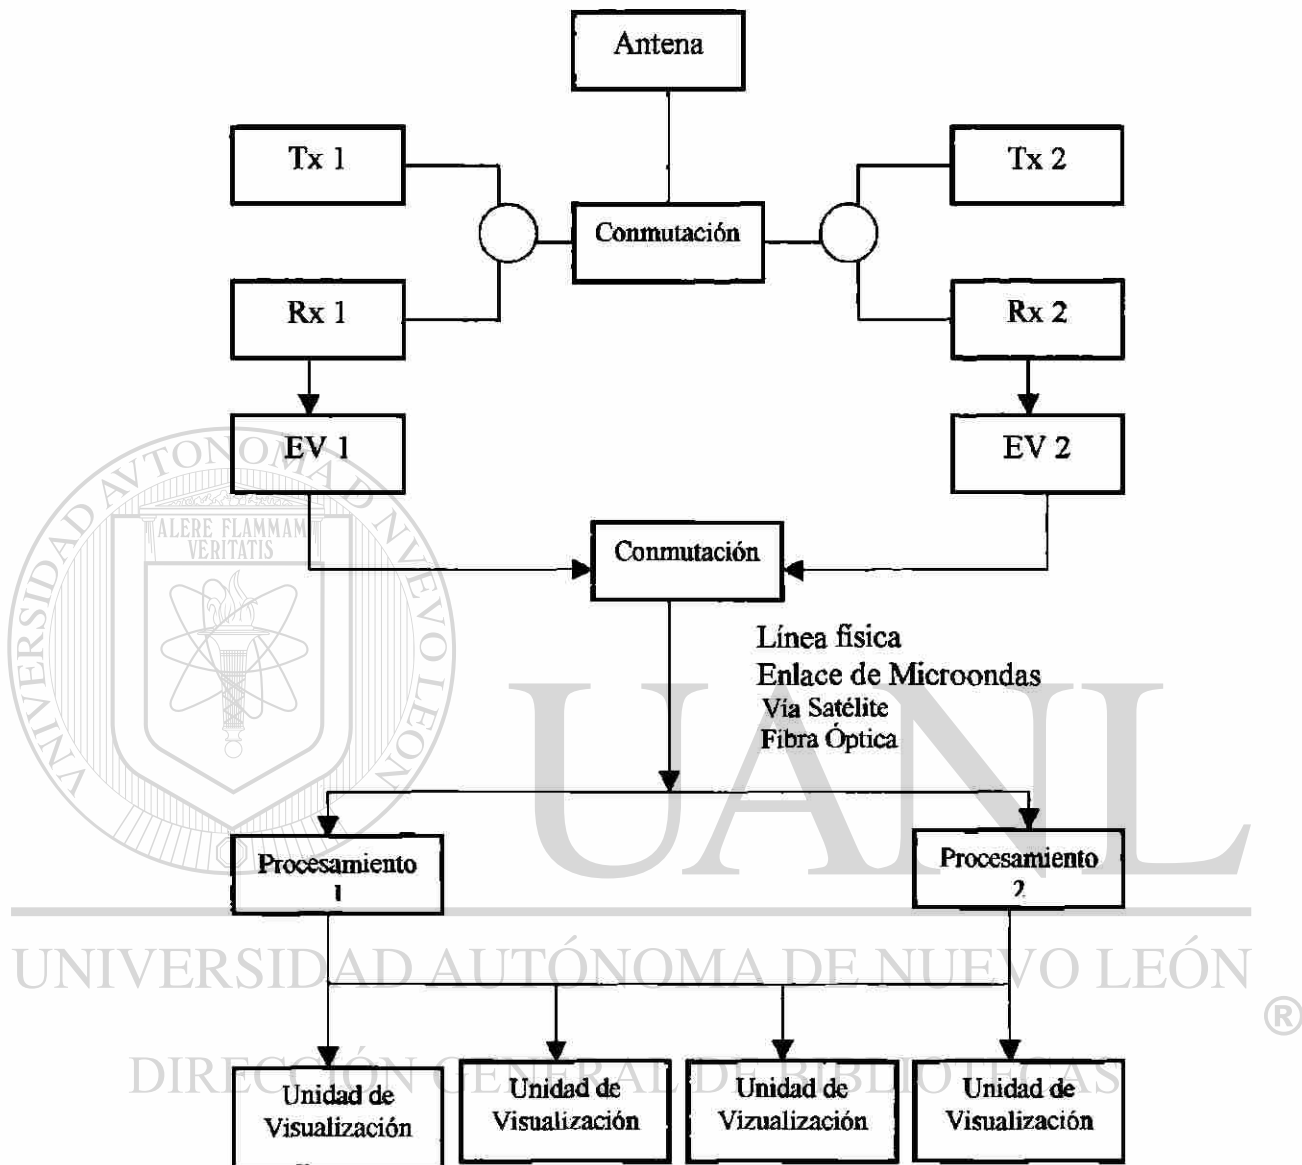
Antena

Tx 1

Tx 2

Conmutación

Rx 1

Rx 2

EV 1

EV 2

Conmutación

Línea física
Enlace de Microondas
Via Satélite
Fibra Óptica

Procesamiento 1

Procesamiento 2

Unidad de Visualización

Unidad de Visualización

Unidad de Vizualización

Unidad de Visualización

UNIVERSIDAD AUTÓNOMA DE NUEVO LEÓN
ALERE FLAMMAM VERITATIS
UANL
UNIVERSIDAD AUTÓNOMA DE NUEVO LEÓN ®
DIRECCIÓN GENERAL DE BIBLIOTECAS